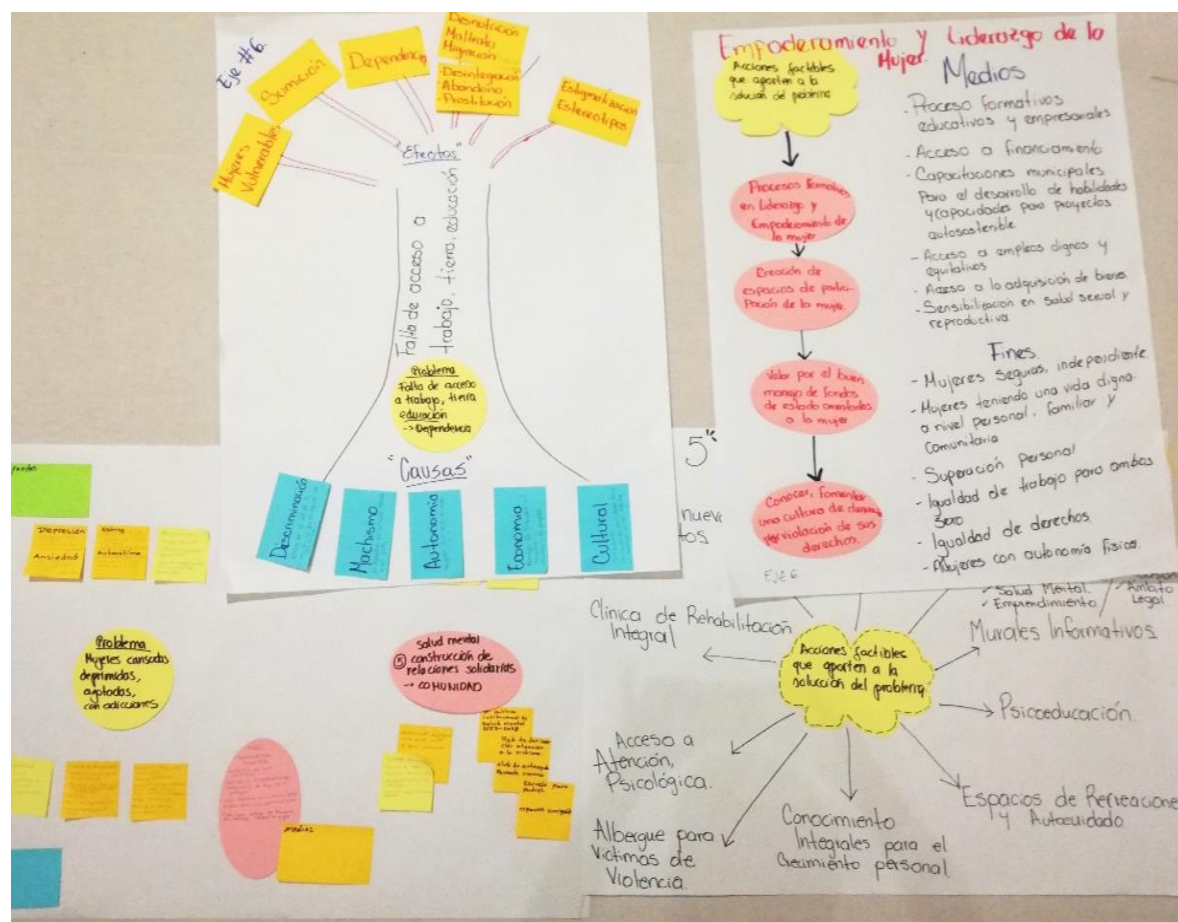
Eje #6.

Mujeres Vulnerables

Estimación

Dependencia

Desnutrición
Maltrato
Migración

Desintegración
Abandono
Prostitución

Estigmatización
Estereotipos

"Efectos"

Falta de acceso a trabajo, tierra, educación

Problema
Falta de acceso a trabajo, tierra educación
-> Dependencia

"Causas"

Discriminación

Machismo

Autonomía

Economía

Cultural

Empoderamiento y Liderazgo de la Mujer.

Acciones factibles que aporten a la solución del problema

Procesos formativos en liderazgo y Empoderamiento de la mujer

Creación de espacios de participación de la mujer

Velar por el buen manejo de fondos de estado orientados a la mujer

Conocer, fomentar una cultura de denuncia por violación de sus derechos.

Medios

- Proceso formativos educativos y empresariales
- Acceso a financiamiento
- Capacitaciones municipales para el desarrollo de habilidades y capacidades para proyectos autosostenible
- Acceso a empleos dignos y equitativos
- Acceso a la adquisición de bienes
- Sensibilización en salud sexual y reproductiva

Fines.

- Mujeres seguras, independiente.
- Mujeres teniendo una vida digna a nivel personal, familiar y comunitaria
- Superación personal
- Igualdad de trabajo para ambos sexo
- Igualdad de derechos
- Mujeres con autonomía física.

EJE 6

5"

nuev
tos

Depresión
Ansiedad

Estrés
Alcoholismo

Problema
Mujeres cansadas deprimidas, agotadas, con adicciones

Salud mental
5 construcción de relaciones solidarias
-> COMUNIDAD

medios

Clínica de Rehabilitación Integral

Acciones factibles que aporten a la solución del problema

- Salud Mental.
- Emprendimiento
Ámbito Legal.

Murales Informativos

Psicoeducación.

Acceso a Atención Psicológica.

Espacios de Recreación y Autocuidado

Albergue para Víctimas de Violencia.

Conocimiento Integrales para el Crecimiento personal